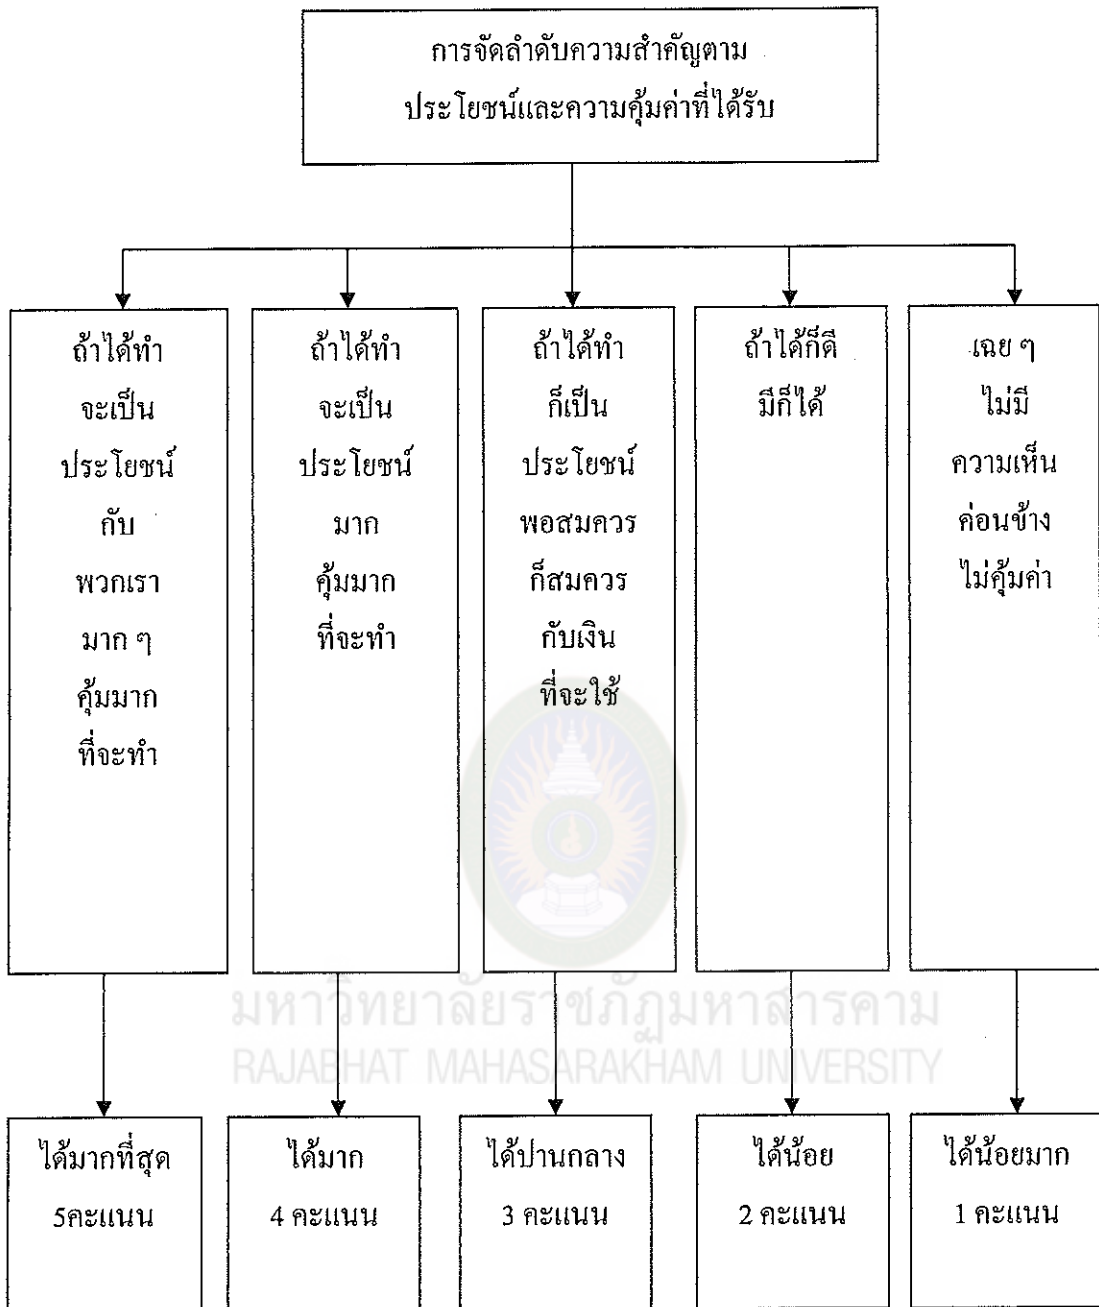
การจัดลำดับความสำคัญตามประโยชน์และความคุ้มค่าที่ได้รับ

ถ้าได้ทำ จะเป็น ประโยชน์ กับ พวกเรา มาก ๆ คุ้มมาก ที่จะทำ

ถ้าได้ทำ จะเป็น ประโยชน์ มาก คุ้มมาก ที่จะทำ

ถ้าได้ทำ ก็เป็น ประโยชน์ พอสมควร ก็สมควร กับเงิน ที่จะใช้

ถ้าได้ก็ดี มีก็ได้

เฉย ๆ ไม่มี ความเห็น ค่อนข้าง ไม่คุ้มค่า

มหาวิทยาลัยราชภัฏมหาสารคาม
RAJABHAT MAHASARAKHAM UNIVERSITY

ได้มากที่สุด 5คะแนน

ได้มาก 4 คะแนน

ได้ปานกลาง 3 คะแนน

ได้น้อย 2 คะแนน

ได้น้อยมาก 1 คะแนน